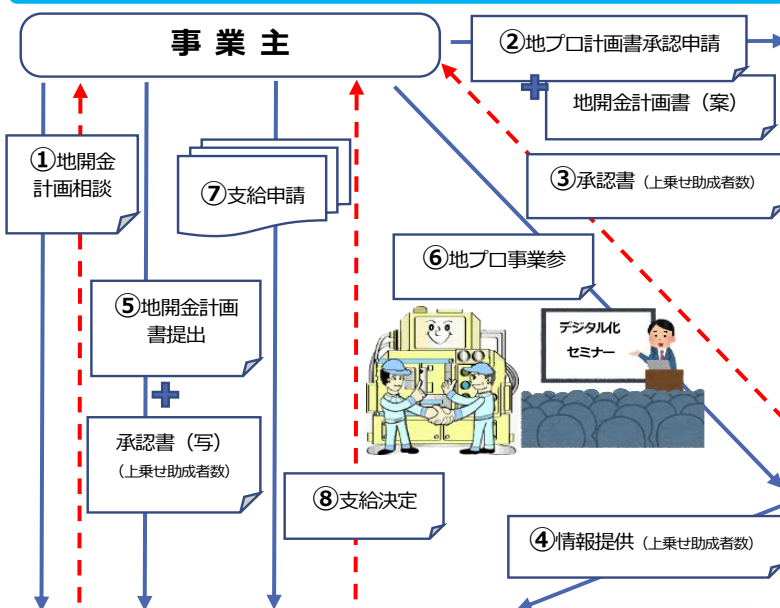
事 業 主

②地プロ計画書承認申請

地開金計画書（案）

①地開金計画相談

⑦支給申請

③承認書（上乗せ助成者数）

⑥地プロ事業参

⑤地開金計画書提出

デジタル化セミナー

承認書（写）
（上乗せ助成者数）

⑧支給決定

④情報提供（上乗せ助成者数）